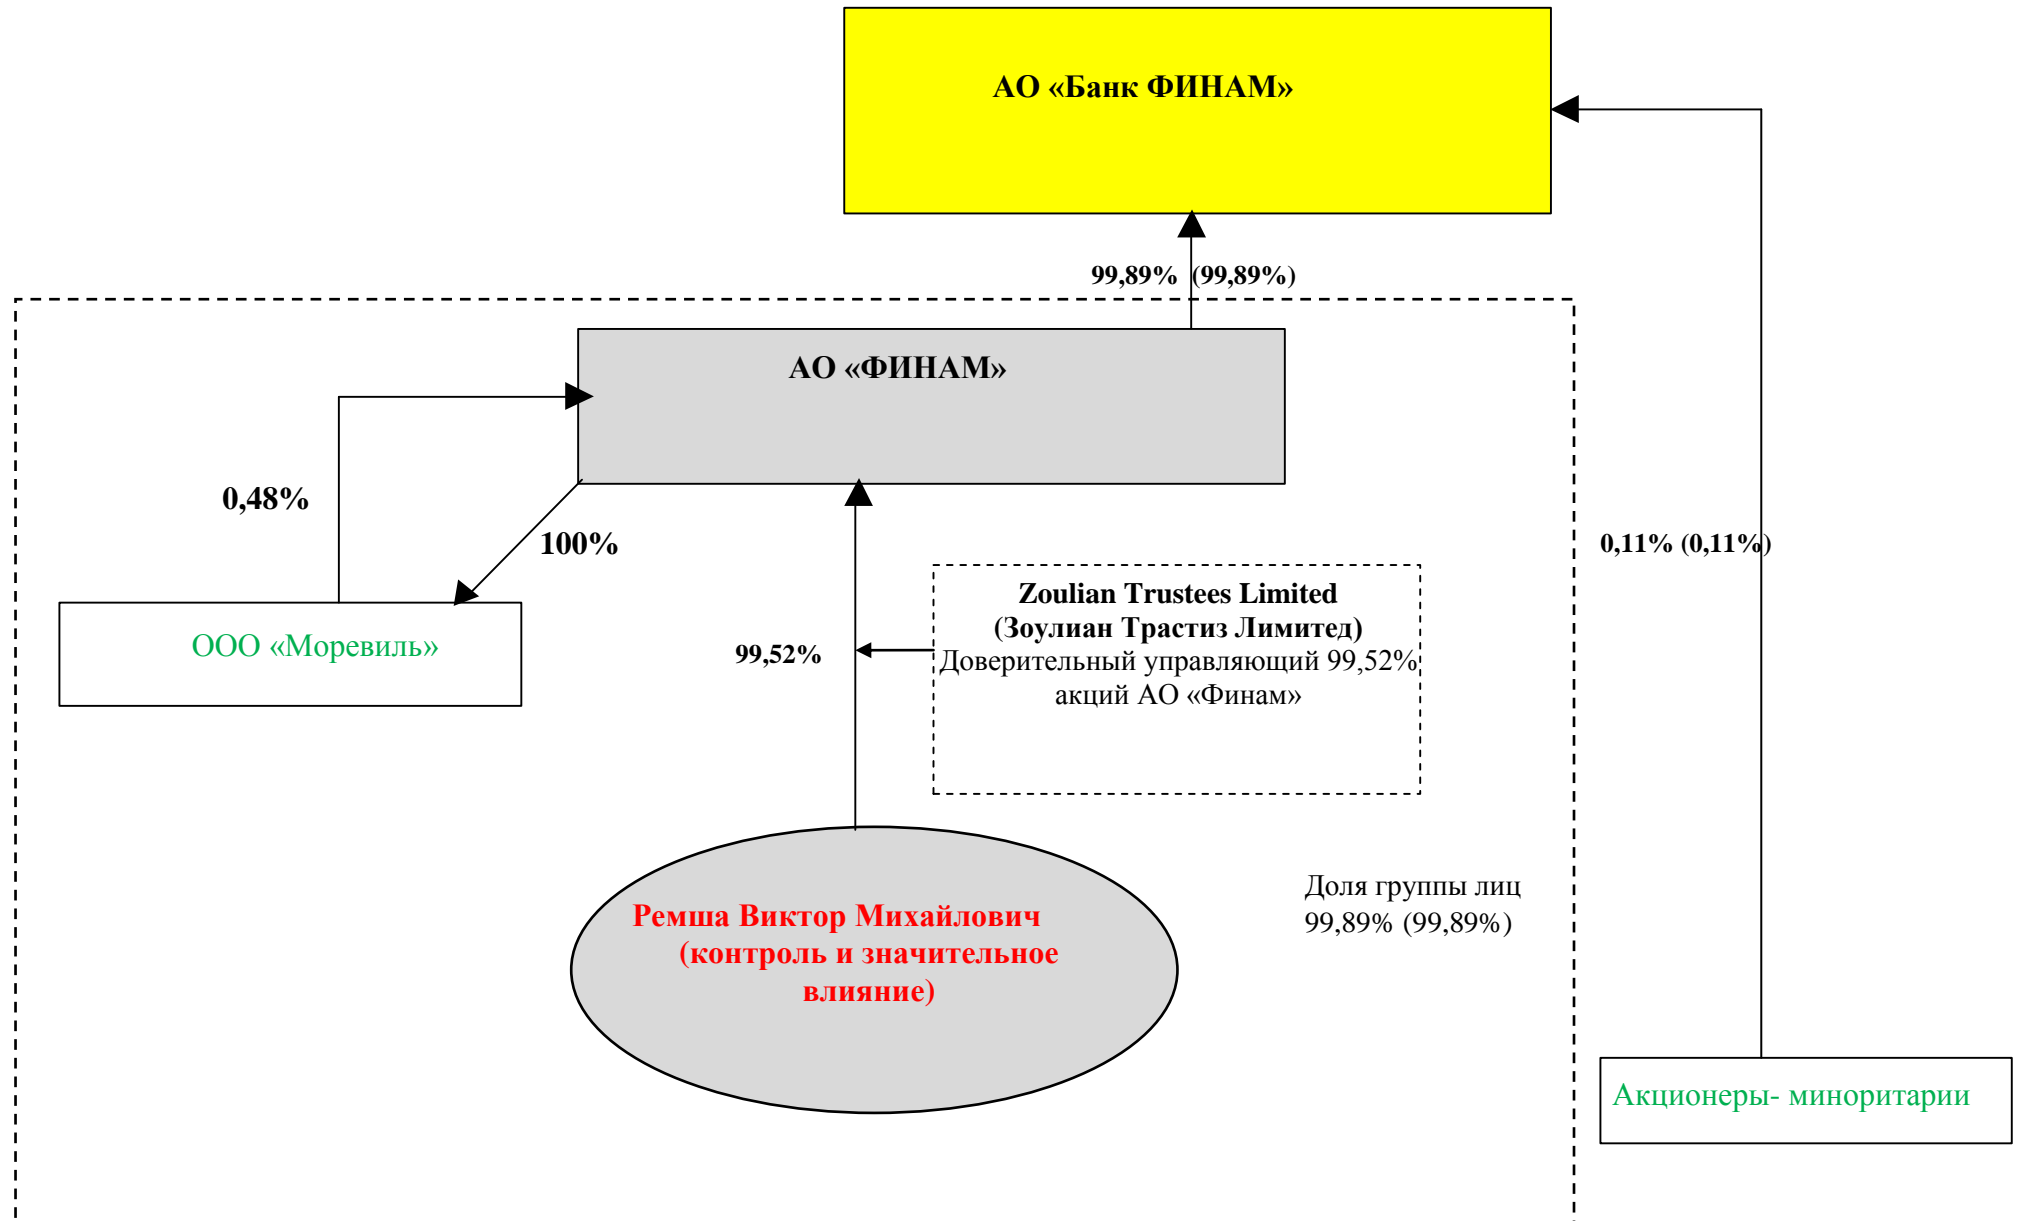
АО «Банк ФИНАМ»

99,89% (99,89%)

АО «ФИНАМ»

0,48%

100%

0,11% (0,11%)

ООО «Моревиль»

99,52%

Zoulian Trustees Limited (Зоулиан Трастиз Лимитед)
Доверительный управляющий 99,52% акций АО «Финам»

Доля группы лиц 99,89% (99,89%)

Ремша Виктор Михайлович (контроль и значительное влияние)

Акционеры- миноритарии